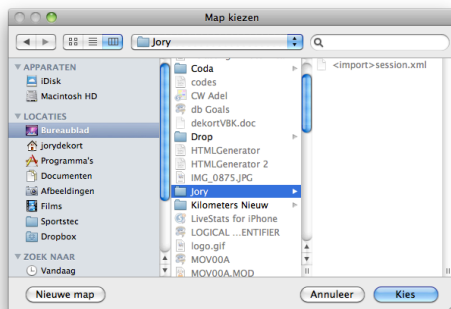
Map kiezen

Jory

APPARATEN
iDisk
Macintosh HD
LOCATIES
Bureaublad
jorydekort
Programma's
Documenten
Afbeeldingen
Films
Sportstec
Dropbox
ZOEK NAAR
Vandaag

Coda
codes
CW Adel
db Goals
dekortVBK.doc
Drop
HTMLGenerator
HTMLGenerator 2
IMG_0875.JPG
Jory
Kilometers Nieuw
LiveStats for iPhone
LOGICAL ...ENTIFIER
logo.gif
MOV00A
MOV00A.MOD

<import>session.xml

Nieuwe map
Annuleer
Kies